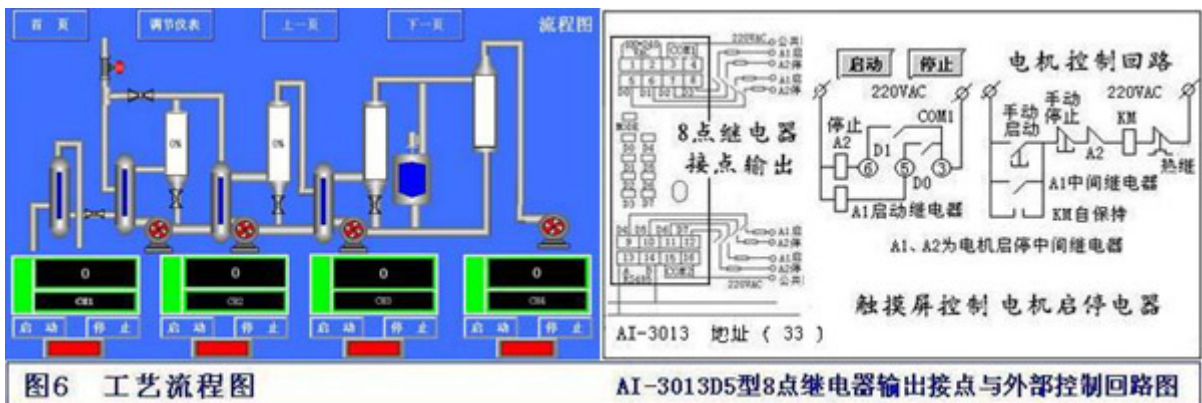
首页 调节仪表 上一页 下一页 流程图

0%
0%

0
CH1
0
CH2
0
CH3
0
CH4

启动 停止 启动 停止 启动 停止 启动 停止

220VAC
COM1
1 2 3 4
5 6 7 8
D0 D1 D2 D3

8点继电器
接点输出

D4 D5 D6 D7
9 10 11 12
13 14 15 16
COM2
220VAC

AI-3013 地址（33）

启动 停止
220VAC
COM1
停止
A2
D1
⑥ ⑤ ③
D0
A1启动继电器

电机控制回路
220VAC
手动启动
手动停止
KM
A2
热继
A1中间继电器
KM自保持

A1、A2为电机启停中间继电器

触摸屏控制 电机启停电器

图6 工艺流程图

AI-3013D5型8点继电器输出接点与外部控制回路图